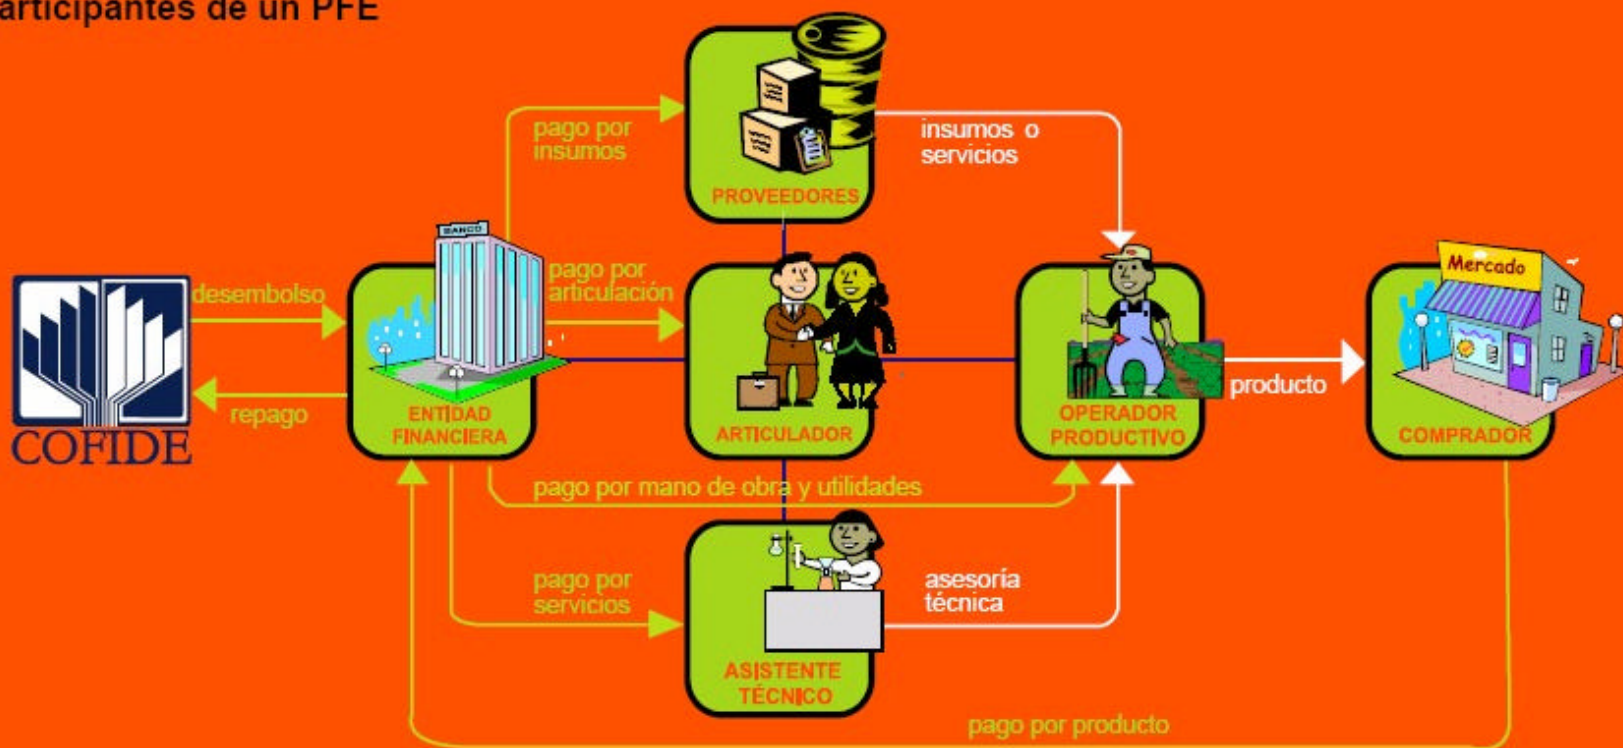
articipantes de un PFE

pago por insumos

PROVEEDORES

insumos o servicios

COFIDE

desembolso

repago

BANCO

ENTIDAD FINANCIERA

pago por articulación

ARTICULADOR

OPERADOR PRODUCTIVO

producto

Mercado

COMPRADOR

pago por mano de obra y utilidades

pago por servicios

asesoría técnica

ASISTENTE TÉCNICO

pago por producto